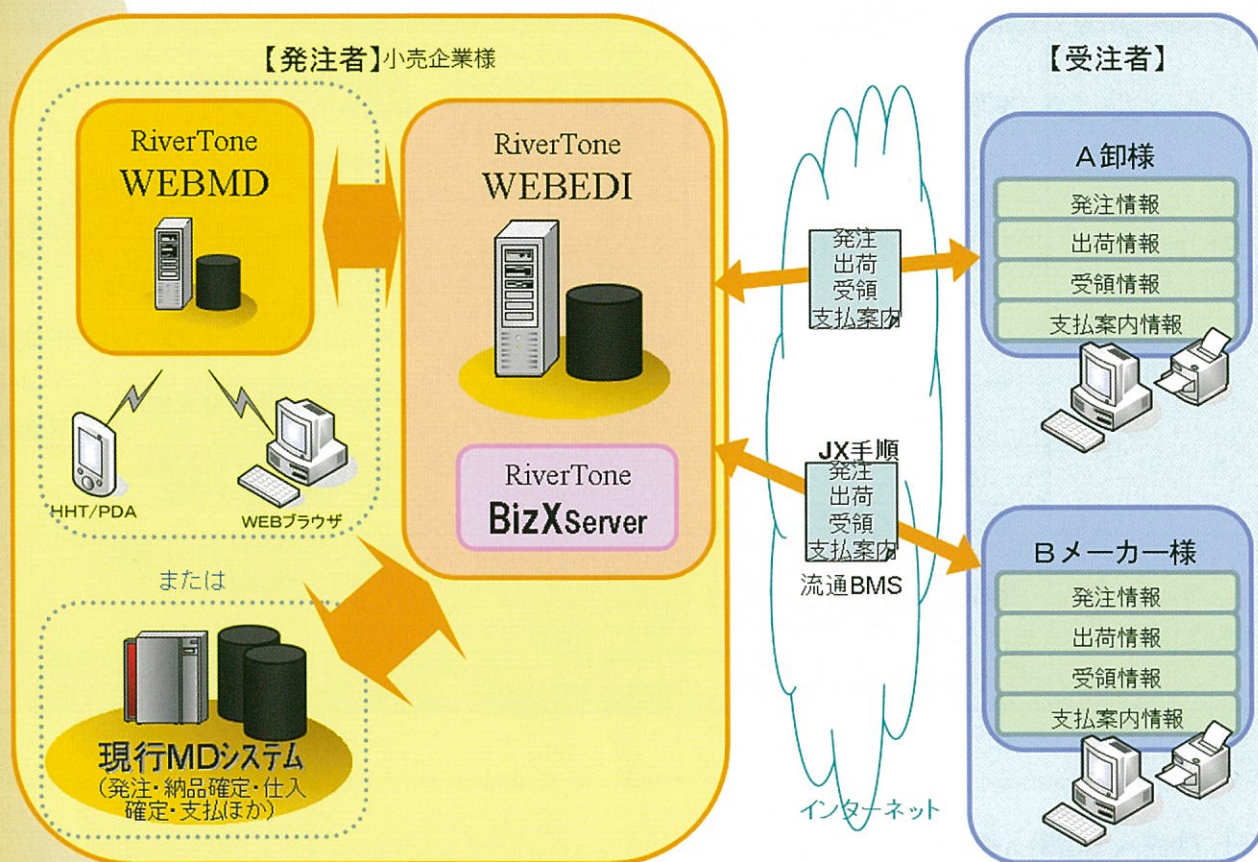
【発注者】小売企業様

RiverTone
WEBMD

HHT/PDA

WEBブラウザ

または

現行MDシステム
（発注・納品確定・仕入確定・支払ほか）

RiverTone
WEBEDI

RiverTone
BizXServer

発注
出荷
受領
支払案内

JX手順
発注
出荷
受領
支払案内
流通BMS

インターネット

【受注者】

A卸様
発注情報
出荷情報
受領情報
支払案内情報

Bメーカー様
発注情報
出荷情報
受領情報
支払案内情報